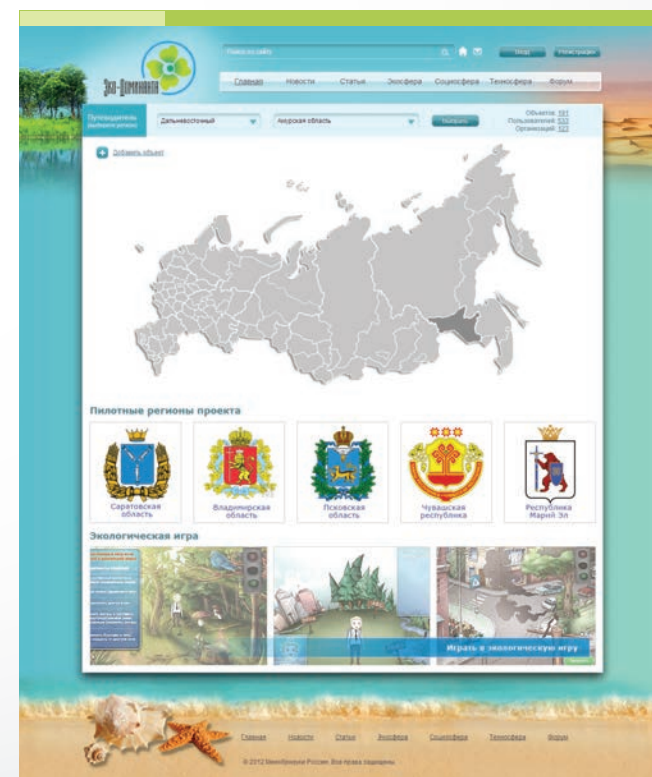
Эко-Доминанта

Поиск по сайту

Вход Регистрация

Главная Новости Статьи Экосфера Социосфера Техносфера Форум

Путеводитель районного региона

Дальневосточный

Амурская область

Выбрать

Объектов: 181
Пользователей: 533
Организаций: 123

Добавить объект

Пилотные регионы проекта

Саратовская область

Владимирская область

Псковская область

Чувашская республика

Республика Марий Эл

Экологическая игра

Играть в экологическую игру

Главная Новости Статьи Экосфера Социосфера Техносфера Форум

© 2012 Минобрнауки России. Все права защищены.